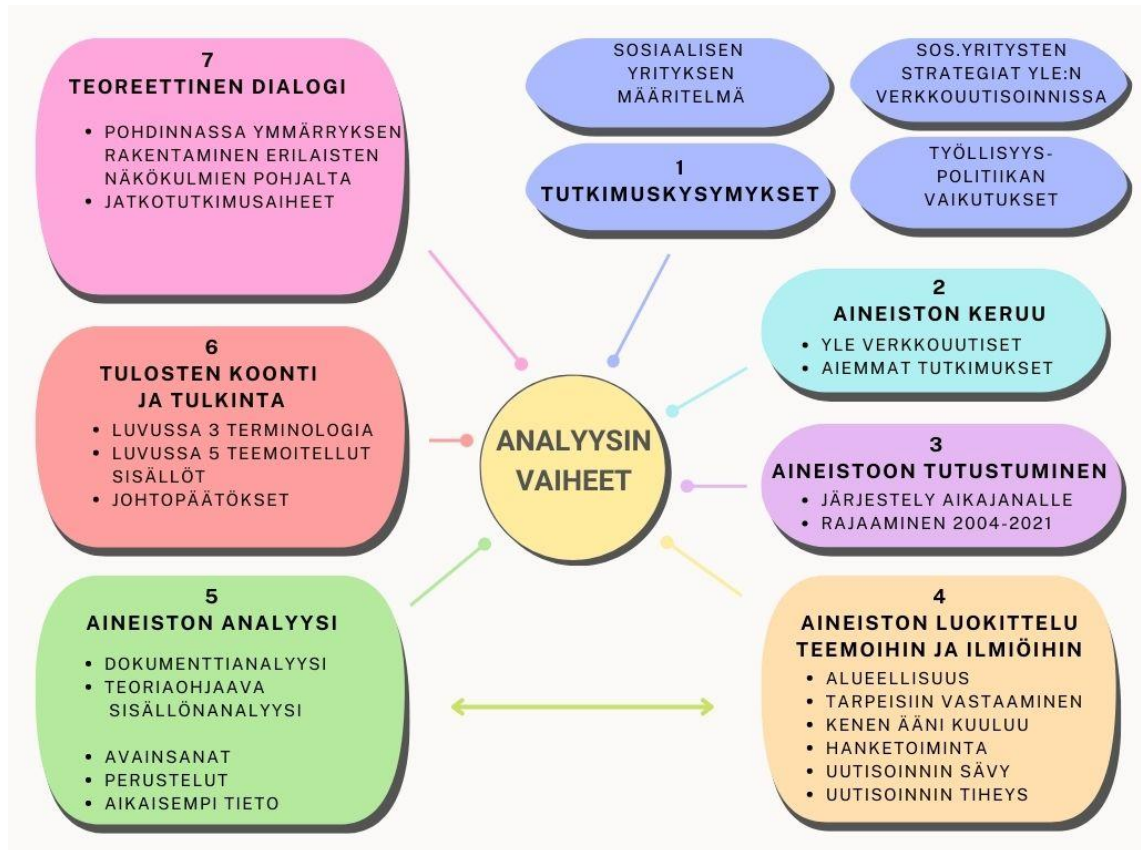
7
TEOREETTINEN DIALOGI

• POHDINNASSA YMMÄRRYKSEN RAKENTAMINEN ERILAISTEN NÄKÖKULMIEN POHJALTA
• JATKOTUTKIMUSAIHEET

SOSIAALISEN YRITYKSEN MÄÄRITELMÄ

SOS.YRITYSTEN STRATEGIAT YLE:N VERKKOUUTISOINNISSA

1
TUTKIMUSKYSYMYKSET

TYÖLLISYYS-POLITIIKAN VAIKUTUKSET

2
AINEISTON KERUU
• YLE VERKKOUUTISET
• AIEMMAT TUTKIMUKSET

6
TULOSTEN KOONTI JA TULKINTA
• LUVUSSA 3 TERMINOLOGIA
• LUVUSSA 5 TEEMOITELLUT SISÄLLÖT
• JOHTOPÄÄTÖKSET

ANALYYSIN VAIHEET

3
AINEISTOON TUTUSTUMINEN
• JÄRJESTELY AIKAJANALLE
• RAJAAMINEN 2004-2021

5
AINEISTON ANALYYSI
• DOKUMENTTIANALYYSI
• TEORIAOHJAAVA SISÄLLÖNANALYYSI

• AVAINSANAT
• PERUSTELUT
• AIKAISEMPI TIETO

4
AINEISTON LUOKITTELU TEEMOIHIN JA ILMIÖIHIN
• ALUEELLISUUS
• TARPEISIIN VASTAAMINEN
• KENEN ÄÄNI KUULUU
• HANKETOIMINTA
• UUTISOINNIN SÄVY
• UUTISOINNIN TIHEYS